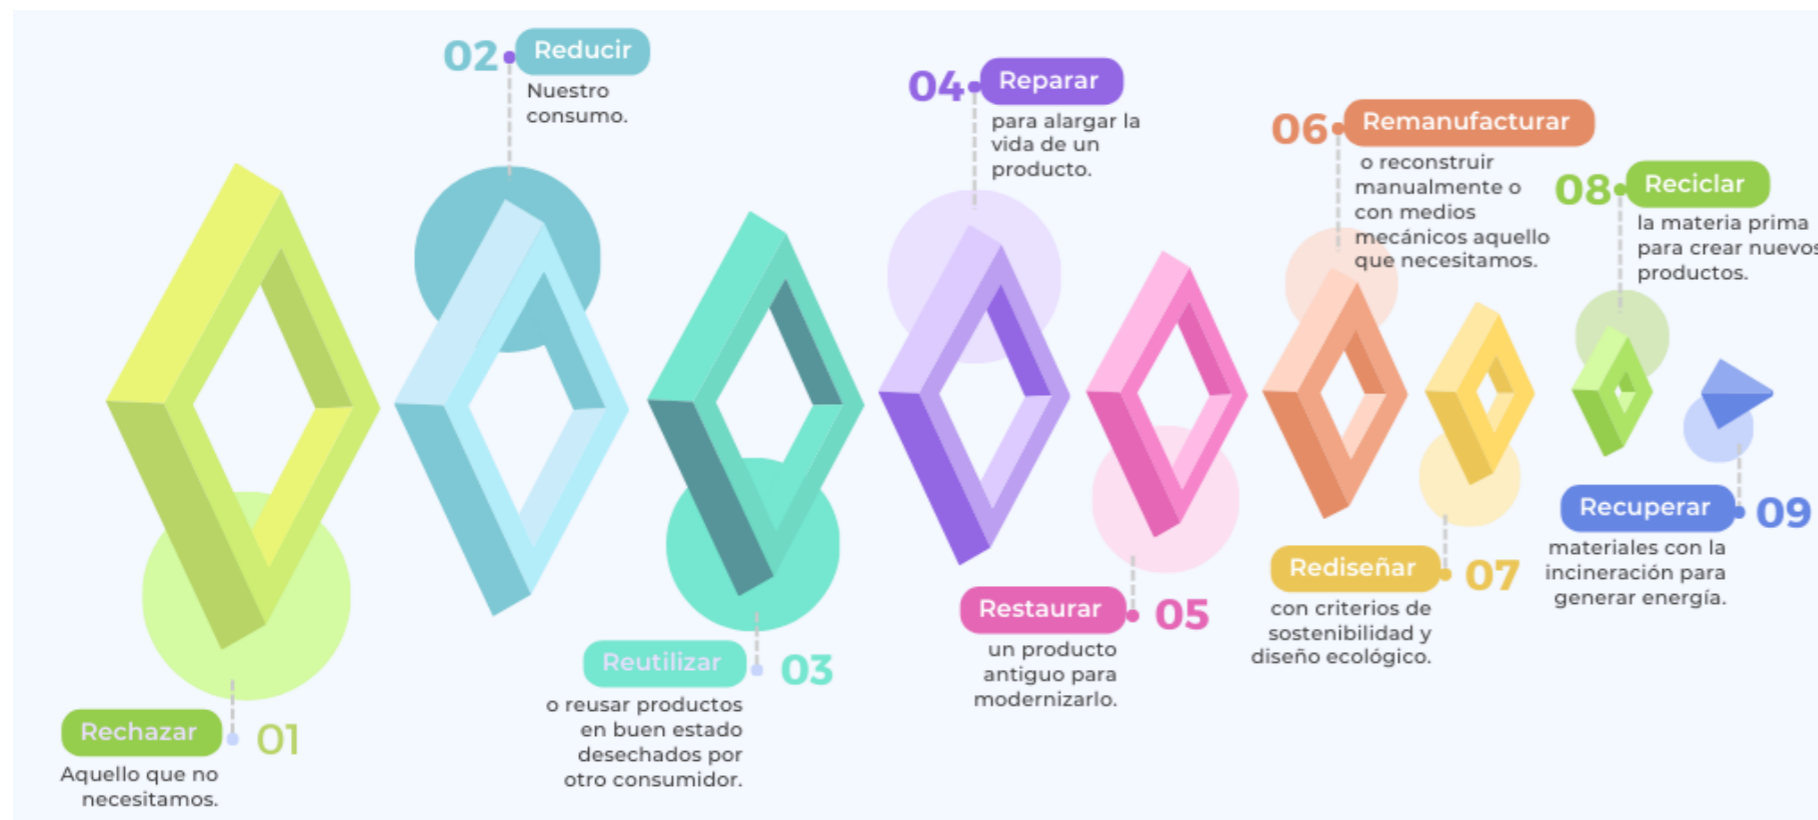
02 Reducir
Nuestro consumo.

04 Reparar
para alargar la vida de un producto.

06 Remanufacturar
o reconstruir manualmente o con medios mecánicos aquello que necesitamos.

08 Reciclar
la materia prima para crear nuevos productos.

Rechazar 01
Aquello que no necesitamos.

Reutilizar 03
o reusar productos en buen estado desechados por otro consumidor.

Restaurar 05
un producto antiguo para modernizarlo.

Rediseñar 07
con criterios de sostenibilidad y diseño ecológico.

Recuperar 09
materiales con la incineración para generar energía.